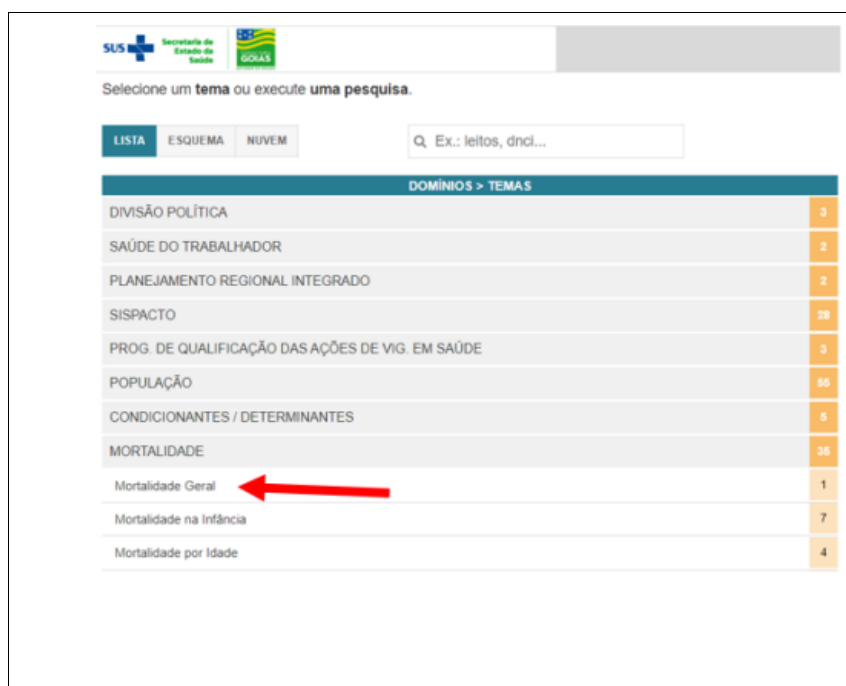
SUS Secretaria de Estado de Saúde

GOIÁS

Selecione um **tema** ou execute **uma pesquisa**.

LISTA ESQUEMA NUVEM

Ex.: leitos, dnci...

| DOMÍNIOS > TEMAS | |
|---|---|
| DIVISÃO POLÍTICA | 3 |
| SAÚDE DO TRABALHADOR | 2 |
| PLANEJAMENTO REGIONAL INTEGRADO | 2 |
| SISPACTO | 28 |
| PROG. DE QUALIFICAÇÃO DAS AÇÕES DE VIG. EM SAÚDE | 3 |
| POPULAÇÃO | 56 |
| CONDICIONANTES / DETERMINANTES | 5 |
| MORTALIDADE | 36 |
| Mortalidade Geral | 1 |
| Mortalidade na Infância | 7 |
| Mortalidade por Idade | 4 |